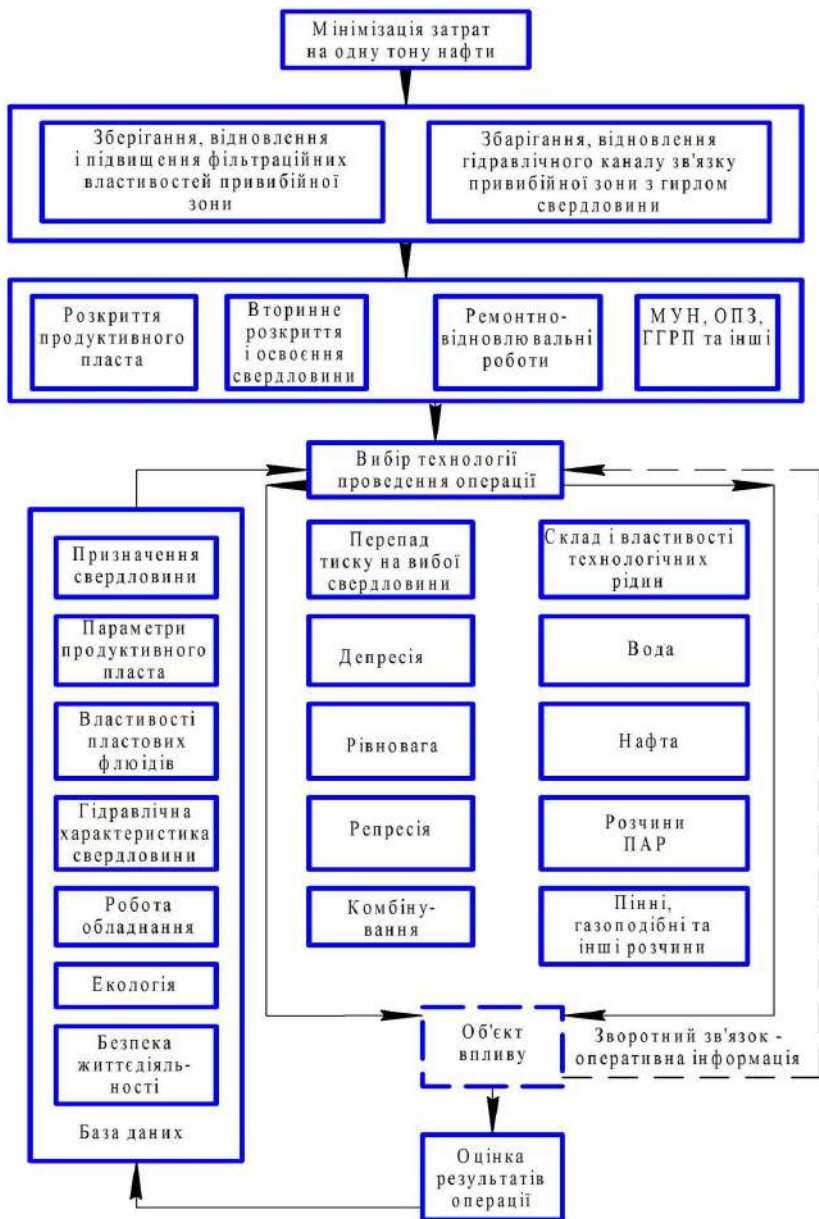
Мінімізація затрат на одну тону нафти

Зберігання, відновлення і підвищення фільтраційних властивостей привибійної зони

Збарігання, відновлення гідравлічного каналу зв'язку привибійної зони з гирлом свердловини

Розкриття продуктивного пласта

Вторинне розкриття і освоєння свердловини

Ремонтно-відновлювальні роботи

МУН, ОПЗ, ГГРП та інші

Вибір технології проведення операції

Призначення свердловини

Параметри продуктивного пласта

Властивості пластових флюїдів

Гідравлічна характеристика свердловини

Робота обладнання

Екологія

Безпека життєдіяльності

База даних

Перепад тиску на вибої свердловини

Депресія

Рівновага

Репресія

Комбінування

Склад і властивості технологічних рідин

Вода

Нафта

Розчини ПАР

Пінні, газоподібні та інші розчини

Об'єкт впливу

Зворотний зв'язок - оперативна інформація

Оцінка результатів операції